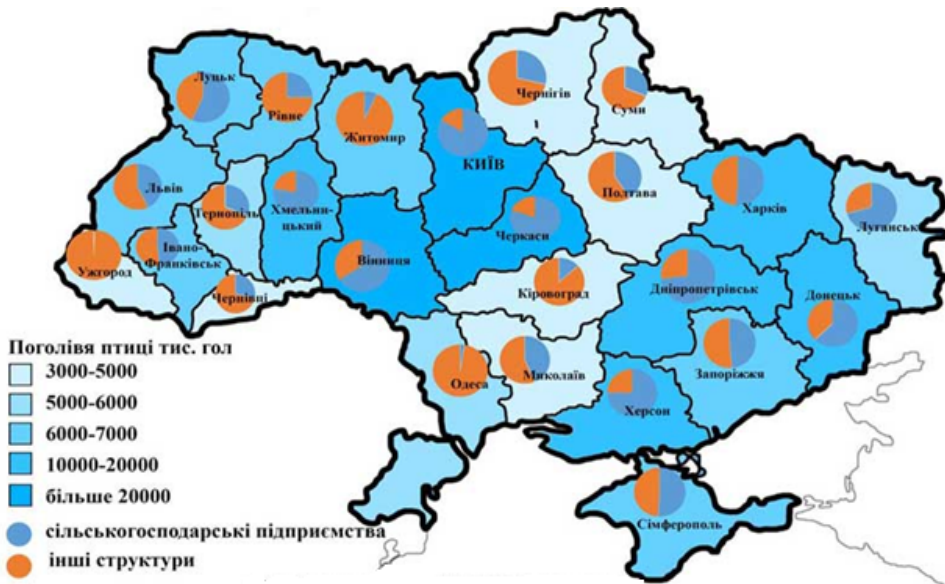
Луцьк
Рівне
Житомир
Чернігів
Суми
Київ
Львів
Тернопіль
Хмельницький
Полтава
Харків
Луганськ
Черкаси
Ужгород
Івано-Франківськ
Вінниця
Чернівці
Кіровоград
Дніпропетровськ
Донецьк
Одеса
Миколаїв
Запоріжжя
Херсон
Сімферополь

Поголів'я птиці тис. гол
3000-5000
5000-6000
6000-7000
10000-20000
більше 20000
сільськогосподарські підприємства
інші структури